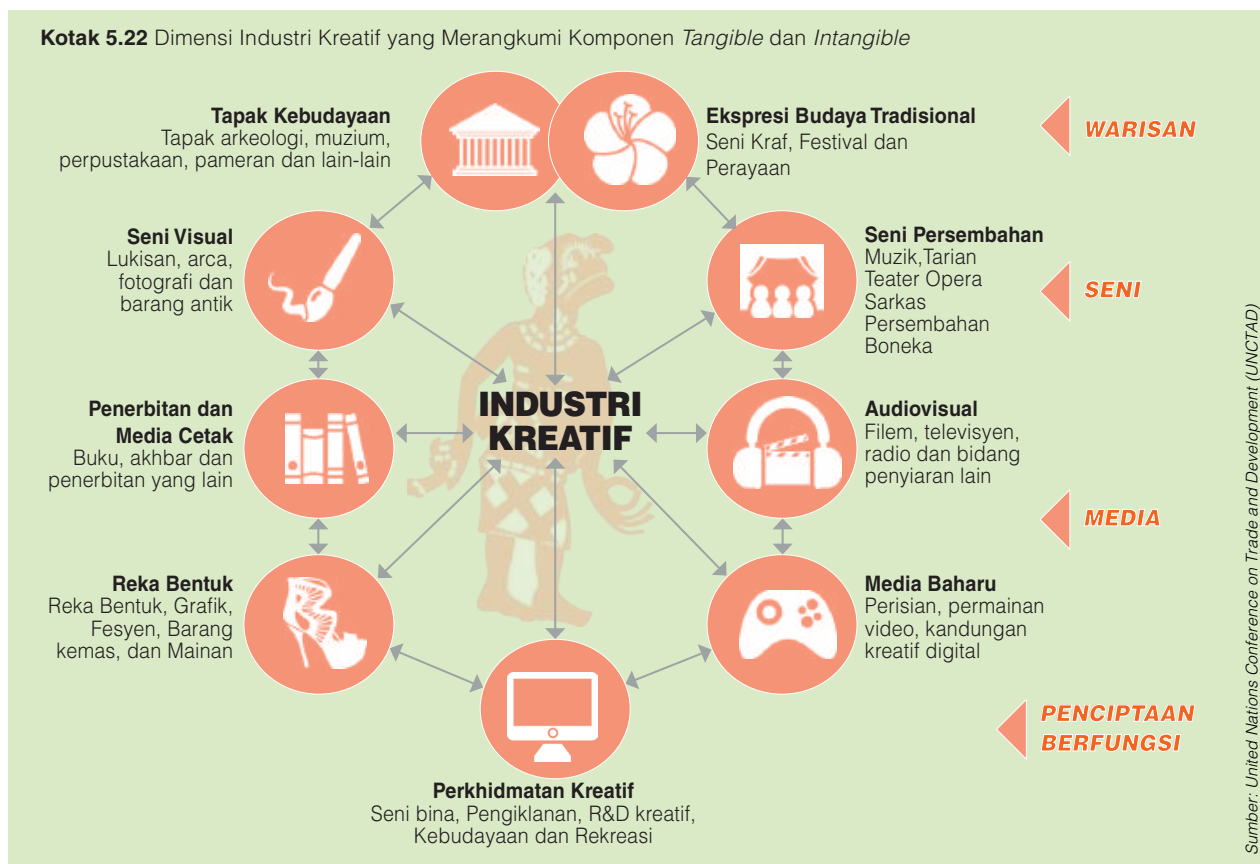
**Kotak 5.22** Dimensi Industri Kreatif yang Merangkumi Komponen *Tangible* dan *Intangible*

**Tapak Kebudayaan**
Tapak arkeologi, muzium, perpustakaan, pameran dan lain-lain

**Ekspresi Budaya Tradisional**
Seni Kraf, Festival dan Perayaan

WARISAN

**Seni Visual**
Lukisan, arca, fotografi dan barang antik

**Seni Persembahan**
Muzik,Tarian Teater Opera Sarkas Persembahan Boneka

SENI

**Penerbitan dan Media Cetak**
Buku, akhbar dan penerbitan yang lain

INDUSTRI KREATIF

**Audiovisual**
Filem, televisyen, radio dan bidang penyiaran lain

MEDIA

**Reka Bentuk**
Reka Bentuk, Grafik, Fesyen, Barang kemas, dan Mainan

**Media Baharu**
Perisian, permainan video, kandungan kreatif digital

PENCIPTAAN BERFUNGSI

**Perkhidmatan Kreatif**
Seni bina, Pengiklanan, R&D kreatif, Kebudayaan dan Rekreasi

Sumber: United Nations Conference on Trade and Development (UNCTAD)